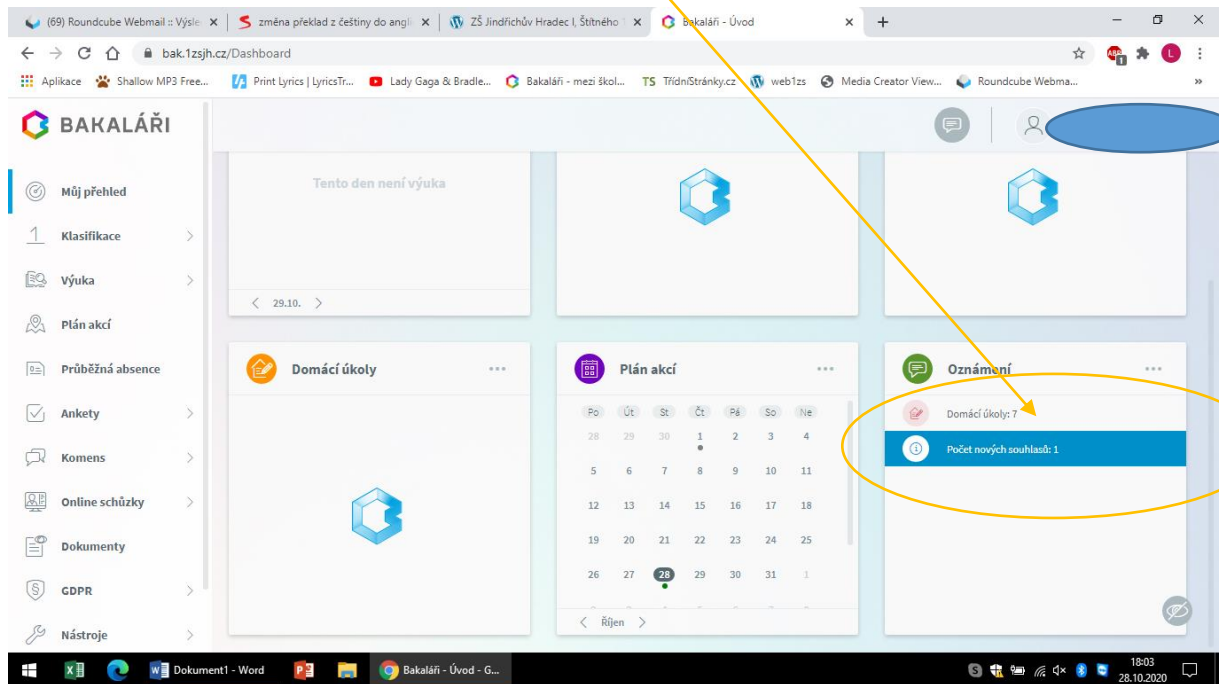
(69) Roundcube Webmail :: Výsle ×
změna překlad z češtiny do angl ×
ZŠ Jindřichův Hradec I, Štítného ×
Bakaláři - Úvod ×
+

bak.1zsjh.cz/Dashboard

Aplikace
Shallow MP3 Free...
Print Lyrics | LyricsTr...
Lady Gaga & Bradle...
Bakaláři - mezi škol...
TS TřídníStránky.cz
web1zs
Media Creator View...
Roundcube Webma...

BAKALÁŘI

Můj přehled
Klasifikace
Výuka
Plán akcí
Průběžná absence
Ankety
Komens
Online schůzky
Dokumenty
GDPR
Nástroje

Tento den není výuka

< 29.10. >

Domácí úkoly ...

Plán akcí ...

| Po | Út | St | Čt | Pá | So | Ne |
|---|---|---|---|---|---|---|
| 28 | 29 | 30 | 1 | 2 | 3 | 4 |
| 5 | 6 | 7 | 8 | 9 | 10 | 11 |
| 12 | 13 | 14 | 15 | 16 | 17 | 18 |
| 19 | 20 | 21 | 22 | 23 | 24 | 25 |
| 26 | 27 | 28 | 29 | 30 | 31 | 1 |

< Říjen >

Oznámení ...

Domácí úkoly: 7

Počet nových souhlasů: 1

Dokument1 - Word
Bakaláři - Úvod - G...
18:03
28.10.2020